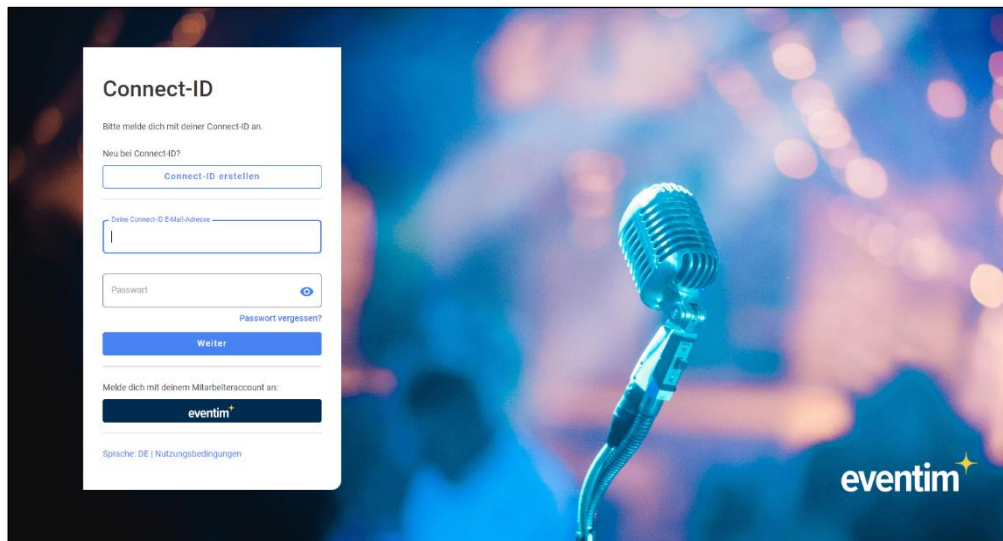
Connect-ID

Bitte melde dich mit deiner Connect-ID an.

Neu bei Connect-ID?

Connect-ID erstellen

Deine Connect-ID E-Mail-Adresse

Passwort

Passwort vergessen?

Weiter

Melde dich mit deinem Mitarbeiteraccount an:

eventim

Sprache: DE | Nutzungsbedingungen

eventim